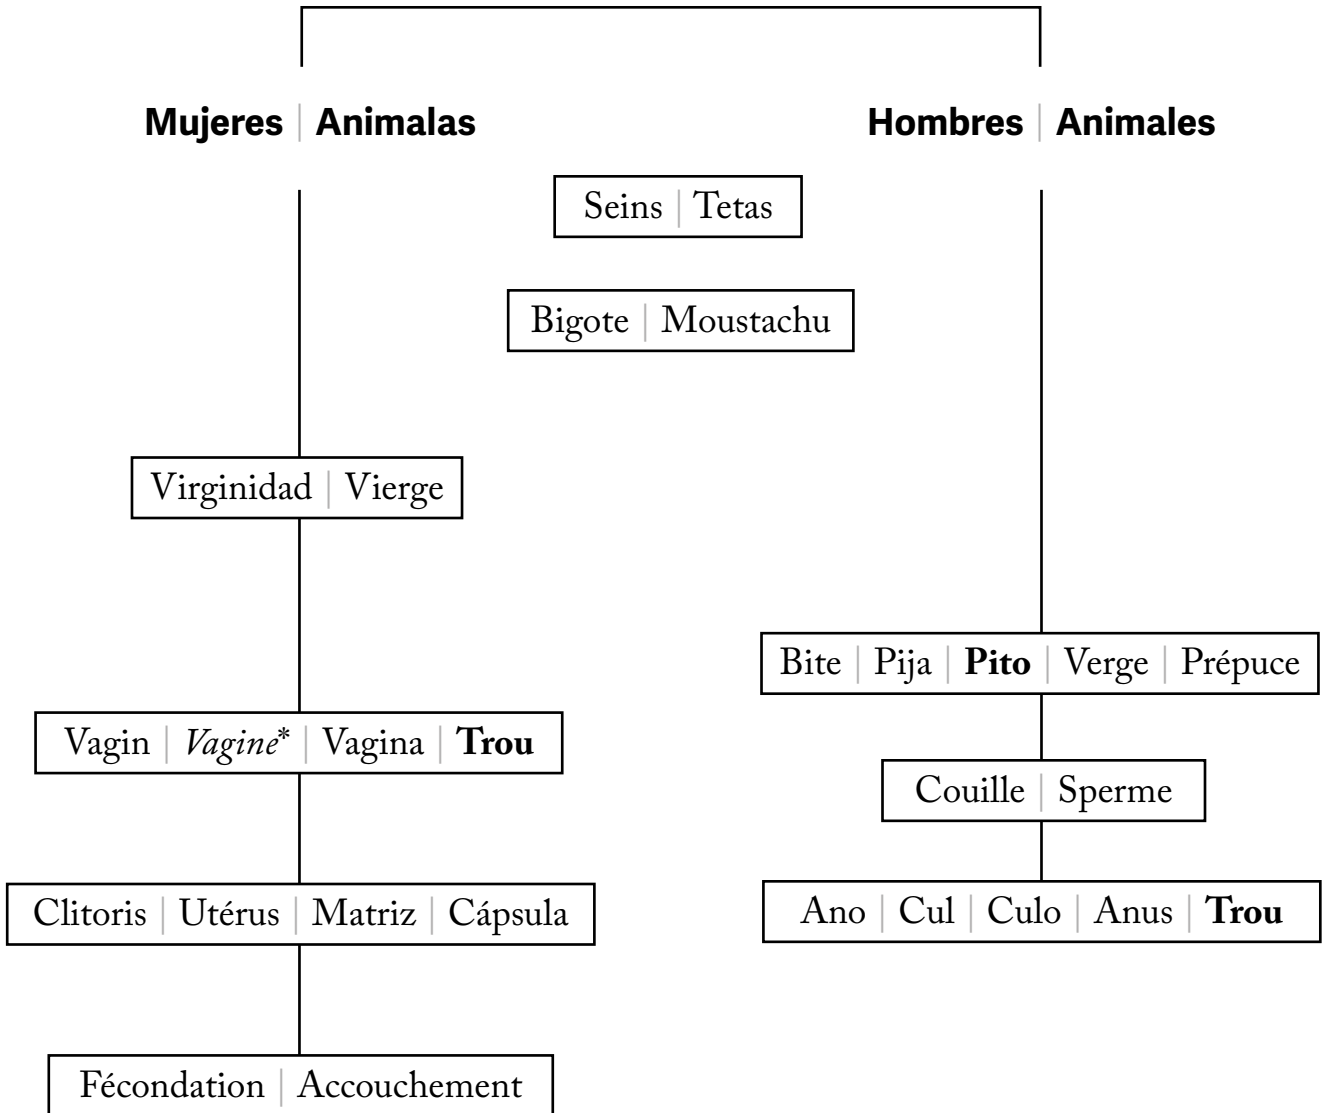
**Mujeres | Animalas**

**Hombres | Animales**

Seins | Tetas

Bigote | Moustachu

Virginidad | Vierge

Vagin | *Vagine** | Vagina | **Trou**

Clitoris | Utérus | Matriz | Cápsula

Fécondation | Accouchement

Bite | Pija | **Pito** | Verge | Prépuce

Couille | Sperme

Ano | Cul | Culo | Anus | **Trou**